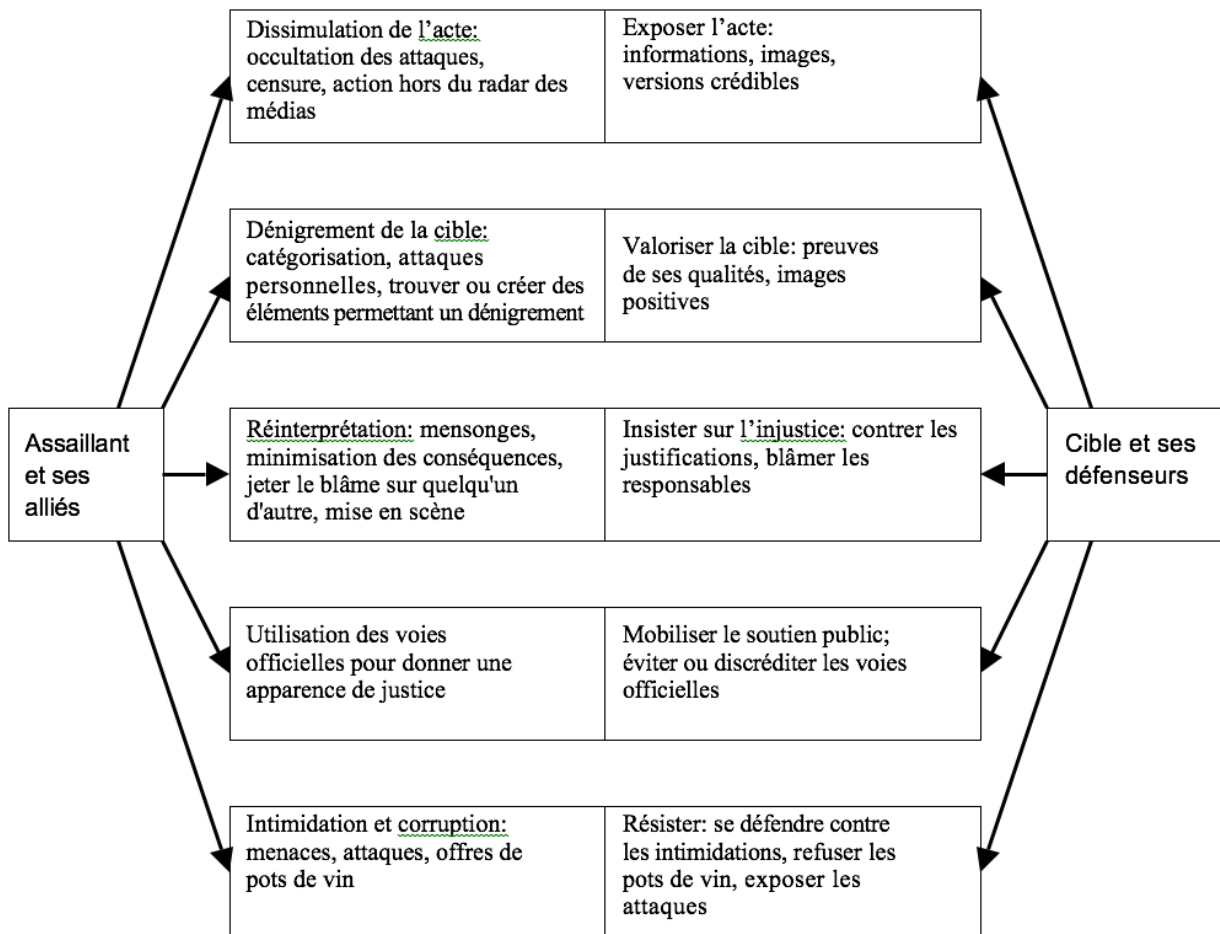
Assaillant et ses alliés

| Dissimulation de l'acte: occultation des attaques, censure, action hors du radar des médias | Exposer l'acte: informations, images, versions crédibles |
|---|---|
| Dénigrement de la cible: catégorisation, attaques personnelles, trouver ou créer des éléments permettant un dénigrement | Valoriser la cible: preuves de ses qualités, images positives |
| Réinterprétation: mensonges, minimisation des conséquences, jeter le blâme sur quelqu'un d'autre, mise en scène | Insister sur l'injustice: contrer les justifications, blâmer les responsables |
| Utilisation des voies officielles pour donner une apparence de justice | Mobiliser le soutien public; éviter ou discréditer les voies officielles |
| Intimidation et corruption: menaces, attaques, offres de pots de vin | Résister: se défendre contre les intimidations, refuser les pots de vin, exposer les attaques |

Cible et ses défenseurs